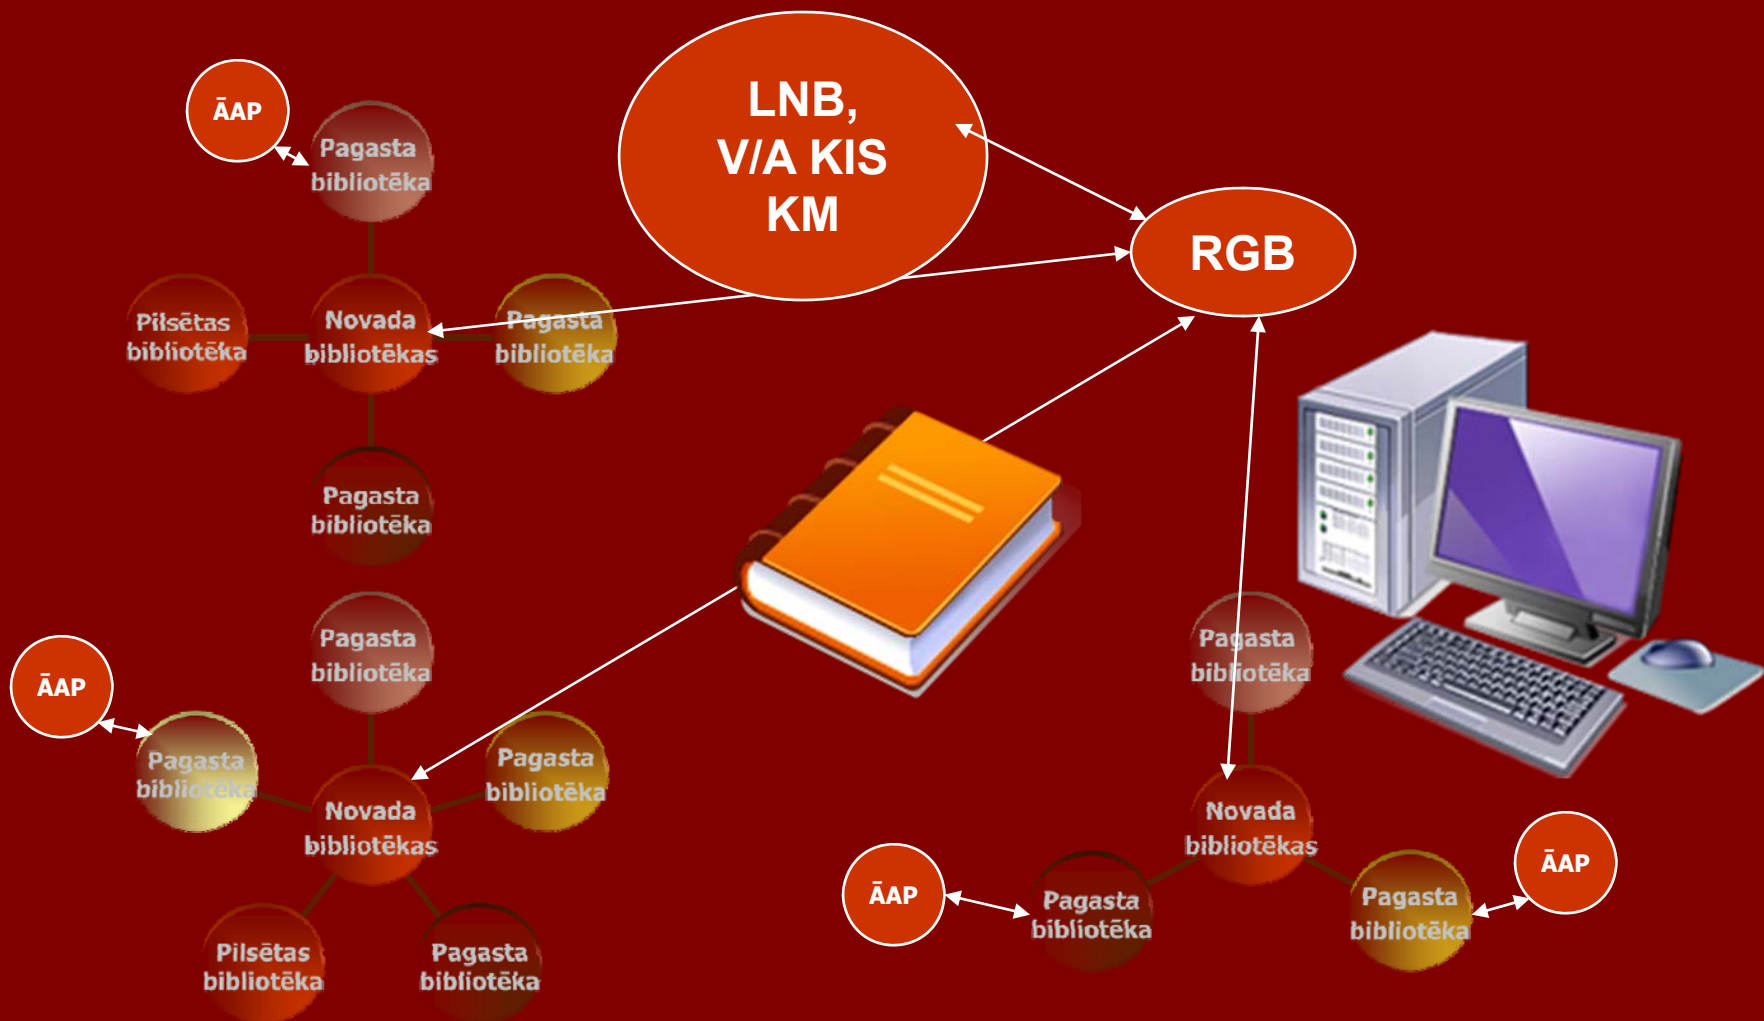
LNB,
V/A KIS
KM

RGB

ĀAP

Pagasta bibliotēka

Pilsētas bibliotēka

Novada bibliotēkas

Pagasta bibliotēka

Pagasta bibliotēka

Pagasta bibliotēka

ĀAP

Pagasta bibliotēka

Novada bibliotēkas

Pagasta bibliotēka

Pilsētas bibliotēka

Pagasta bibliotēka

Pagasta bibliotēka

Novada bibliotēkas

ĀAP

Pagasta bibliotēka

Pagasta bibliotēka

ĀAP